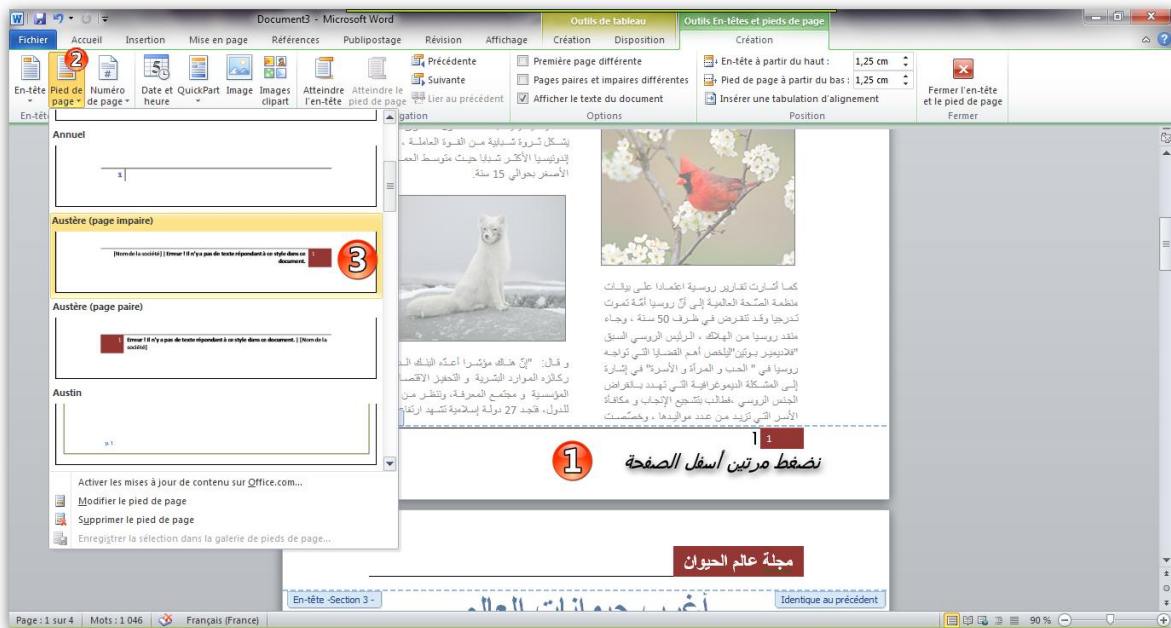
Document3 - Microsoft Word
Outils de tableau
Outils En-têtes et pieds de page
Fichier Accueil Insertion Mise en page Références Publipostage Révision Affichage Création Disposition Création
En-tête Pied de page Numéro de page Date et heure QuickPart Image Images clipart Atteindre l'en-tête Atteindre le pied de page
Précédente Suivante Lier au précédent
Première page différente
Pages paires et impaires différentes
Afficher le texte du document
Options
En-tête à partir du haut : 1,25 cm
Pied de page à partir du bas : 1,25 cm
Insérer une tabulation d'alignement
Position
Fermer l'en-tête et le pied de page
Fermer
2
Annuel
Austère (page impaire)
[Nom de la société] | Erreur ! Il n'y a pas de texte répondant à ce style dans ce document.
3
Austère (page paire)
Erreur ! Il n'y a pas de texte répondant à ce style dans ce document. | [Nom de la société]
Austin
Activer les mises à jour de contenu sur Office.com...
Modifier le pied de page
Supprimer le pied de page
Enregistrer la sélection dans la galerie de pieds de page...
يشكل ثروة شبابية من القوة العاملة ، إندونيسيا الأكثر شبابا حيث متوسط العمر الأصغر بحوالي 15 سنة.
كما أشارت تقارير روسية اعتمادا على بيانات منظمة الصحة العالمية إلى أن روسيا أمة تموت تدريجيا وقد تنقرض في ظرف 50 سنة ، وجاء متقد روسيا من الهلاك ، الرئيس الروسي السبق "فلاديمير بوتين" يلخص أهم القضايا التي تواجه روسيا في " الحب و المرأة و الأسرة" في إشارة إلى المشكلة الديموغرافية التي تهدد بانقراض الجنس الروسي ،فطالب بتشجيع الإنجاب و مكافأة الأسر التي تزيد من عدد مواليدها ، وخصصت
و قال: "إن هناك مؤشرا أعده البنك الـ ركائزه الموارد البشرية و التحفيز الاقتصـ المؤسسية و مجتمع المعرفة، وتنظر من للدول، فنجد 27 دولة إسلامية تشهد ارتفا
1
1
نضغط مرتين أسفل الصفحة
مجلة عالم الحيوان
En-tête -Section 3-
Identique au précédent
Page : 1 sur 4 | Mots : 1 046 | Français (France) | 90 %